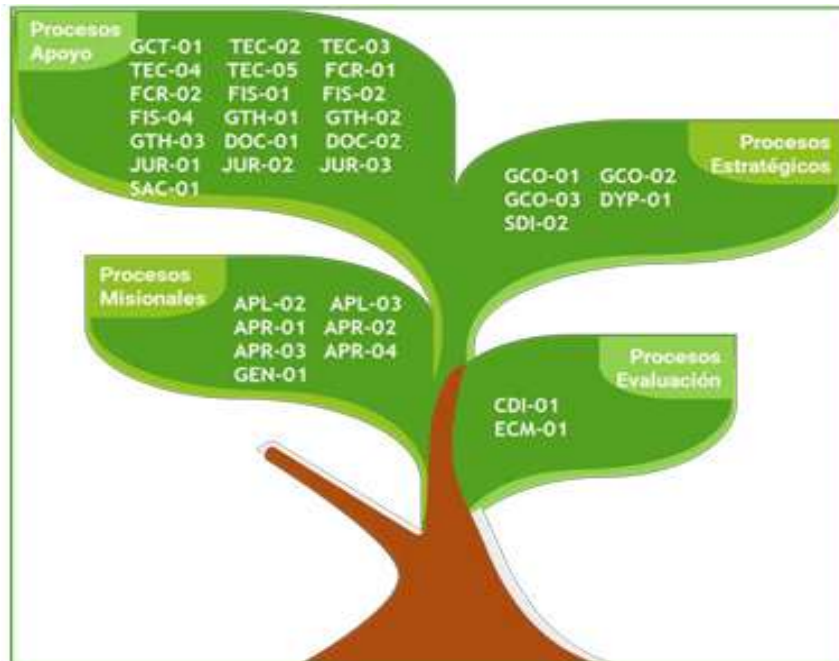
Procesos Apoyo

GCT-01 TEC-02 TEC-03
TEC-04 TEC-05 FCR-01
FCR-02 FIS-01 FIS-02
FIS-04 GTH-01 GTH-02
GTH-03 DOC-01 DOC-02
JUR-01 JUR-02 JUR-03
SAC-01

Procesos Estratégicos

GCO-01 GCO-02
GCO-03 DYP-01
SDI-02

Procesos Misionales

APL-02 APL-03
APR-01 APR-02
APR-03 APR-04
GEN-01

Procesos Evaluación

CDI-01
ECM-01